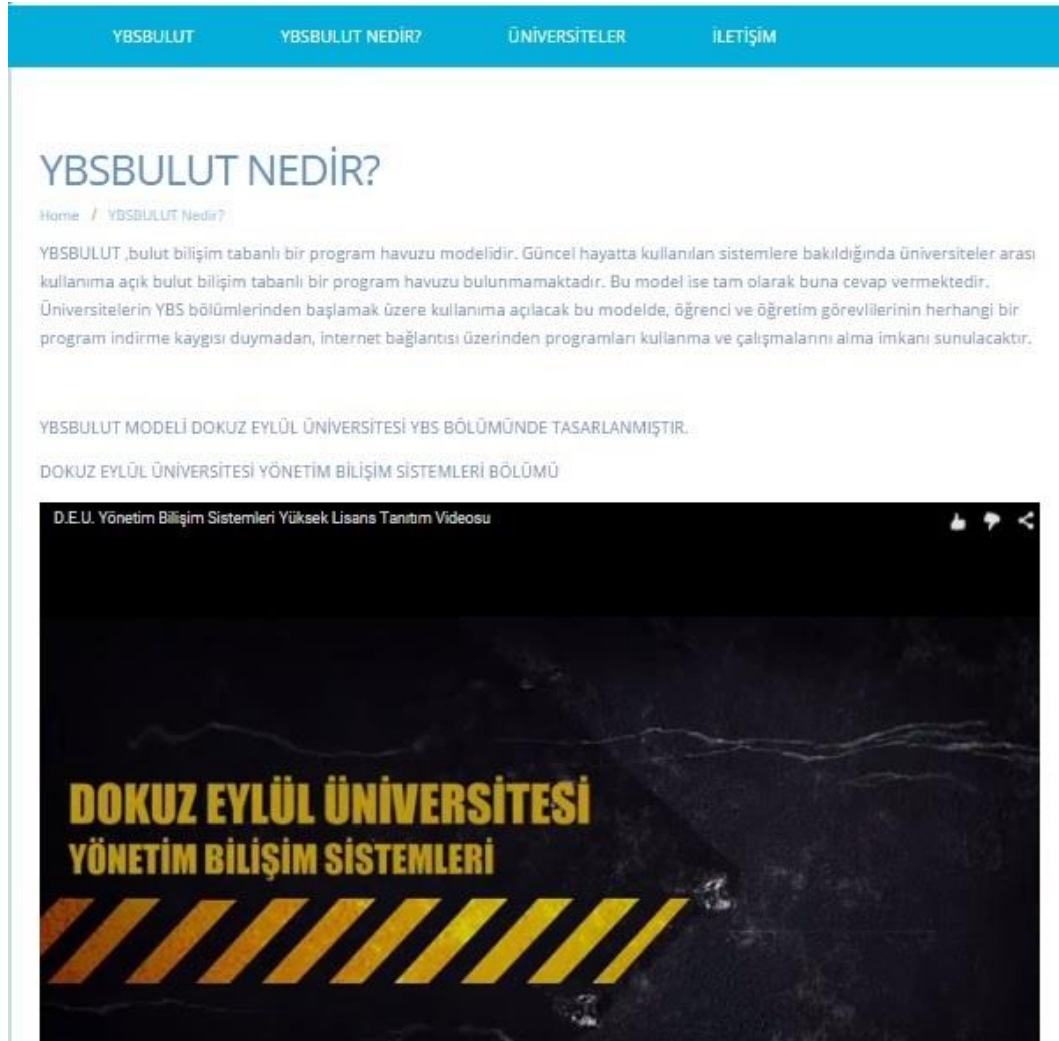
YBSBULUT YBSBULUT NEDİR? ÜNİVERSİTELER İLETİŞİM

YBSBULUT NEDİR?

Home / YBSBULUT Nedir?

YBSBULUT ,bulut bilişim tabanlı bir program havuzu modelidir. Güncel hayatta kullanılan sistemlere bakıldığında üniversiteler arası kullanıma açık bulut bilişim tabanlı bir program havuzu bulunmamaktadır. Bu model ise tam olarak buna cevap vermektedir. Üniversitelerin YBS bölümlerinden başlamak üzere kullanıma açılacak bu modelde, öğrenci ve öğretim görevlilerinin herhangi bir program indirme kaygısı duymadan, internet bağlantısı üzerinden programları kullanma ve çalışmalarını alma imkanı sunulacaktır.

YBSBULUT MODELİ DOKUZ EYLÜL ÜNİVERSİTESİ YBS BÖLÜMÜNDE TASARLANMIŞTIR.

DOKUZ EYLÜL ÜNİVERSİTESİ YÖNETİM BİLİŞİM SİSTEMLERİ BÖLÜMÜ

D.E.U. Yönetim Bilişim Sistemleri Yüksek Lisans Tanıtım Videosu

DOKUZ EYLÜL ÜNİVERSİTESİ
YÖNETİM BİLİŞİM SİSTEMLERİ